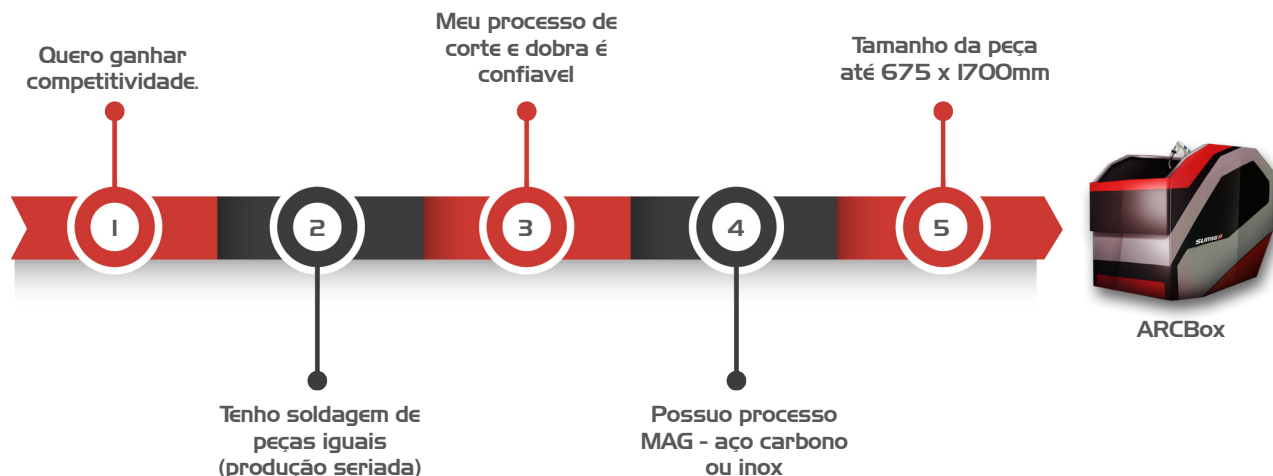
Quero ganhar competitividade.

1

Tenho soldagem de peças iguais (produção seriada)

2

Meu processo de corte e dobra é confiavel

3

Possuo processo MAG - aço carbono ou inox

4

Tamanho da peça até 675 x 1700mm

5

SUMIG

ARCBox